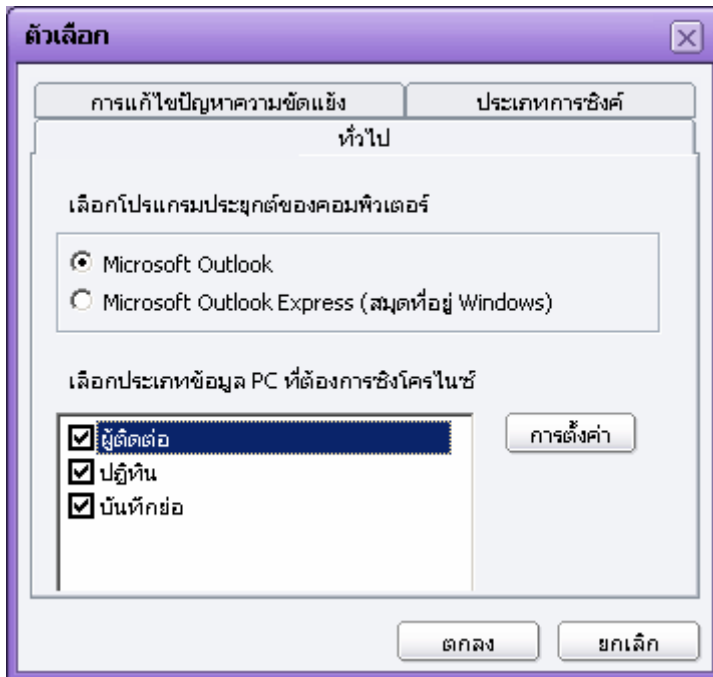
ตัวเลือก

การแก้ไขปัญหาความขัดแย้ง

ประเภทการซิงค์

ทั่วไป

เลือกโปรแกรมประยุกต์ของคอมพิวเตอร์

Microsoft Outlook

Microsoft Outlook Express (สมุดที่อยู่ Windows)

เลือกประเภทข้อมูล PC ที่ต้องการซิงโครไนซ์

ผู้ติดต่อ

ปฏิทิน

บันทึกย่อ

การตั้งค่า

ตกลง

ยกเลิก